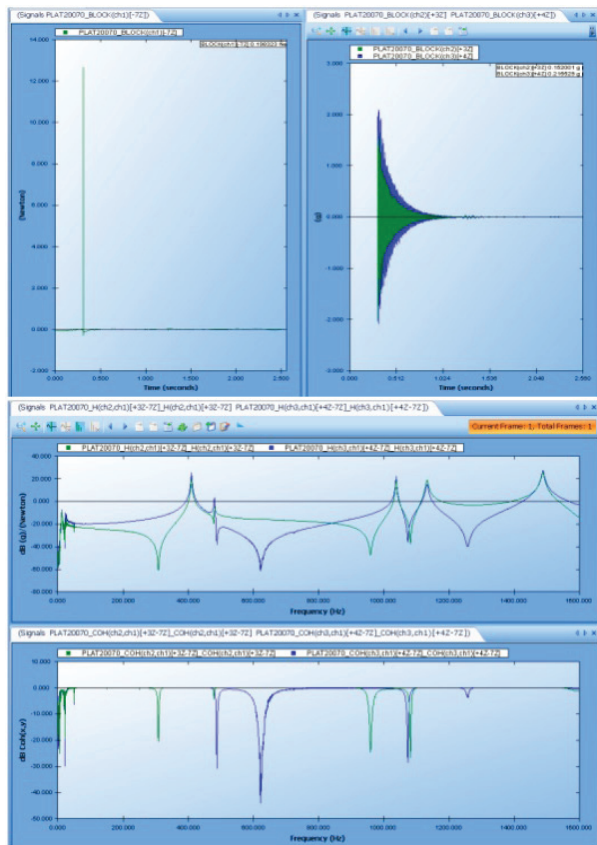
(Signals PLAT20070_BLOCK(ch1)[-7Z])

PLAT20070_BLOCK(ch1)[-7Z]

BLOCK(ch1)[-7Z]: 0.136002 Ne

14.000
12.000
10.000
8.000
6.000
4.000
2.000
0.000
-2.000

(Newton)

0.000 0.500 1.000 1.500 2.000 2.500

Time (seconds)

(Signals PLAT20070_BLOCK(ch2)[+3Z] PLAT20070_BLOCK(ch3)[+4Z])

PLAT20070_BLOCK(ch2)[+3Z]
PLAT20070_BLOCK(ch3)[+4Z]

BLOCK(ch2)[+3Z]: 0.152001 g
BLOCK(ch3)[+4Z]: 0.216528 g

3.000
2.000
1.000
0.000
-1.000
-2.000
-3.000

(g)

0.000 0.512 1.024 1.536 2.048 2.560

Time (seconds)

(Signals PLAT20070_H(ch2,ch1)[+3Z-7Z]_H(ch2,ch1)[+3Z-7Z] PLAT20070_H(ch3,ch1)[+4Z-7Z]_H(ch3,ch1)[+4Z-7Z])

Current Frame: 1/ Total Frames: 1

PLAT20070_H(ch2,ch1)[+3Z-7Z]_H(ch2,ch1)[+3Z-7Z] PLAT20070_H(ch3,ch1)[+4Z-7Z]_H(ch3,ch1)[+4Z-7Z]

40.000
20.000
0.000
-20.000
-40.000
-60.000
-80.000

dB (g)/(Newton)

0.000 200.000 400.000 600.000 800.000 1000.000 1200.000 1400.000 1600.000

Frequency (Hz)

(Signals PLAT20070_COH(ch2,ch1)[+3Z-7Z]_COH(ch2,ch1)[+3Z-7Z] PLAT20070_COH(ch3,ch1)[+4Z-7Z]_COH(ch3,ch1)[+4Z-7Z])

PLAT20070_COH(ch2,ch1)[+3Z-7Z]_COH(ch2,ch1)[+3Z-7Z] PLAT20070_COH(ch3,ch1)[+4Z-7Z]_COH(ch3,ch1)[+4Z-7Z]

10.000
0.000
-10.000
-20.000
-30.000
-40.000
-50.000

dB Coh(x,y)

0.000 200.000 400.000 600.000 800.000 1000.000 1200.000 1400.000 1600.000

Frequency (Hz)